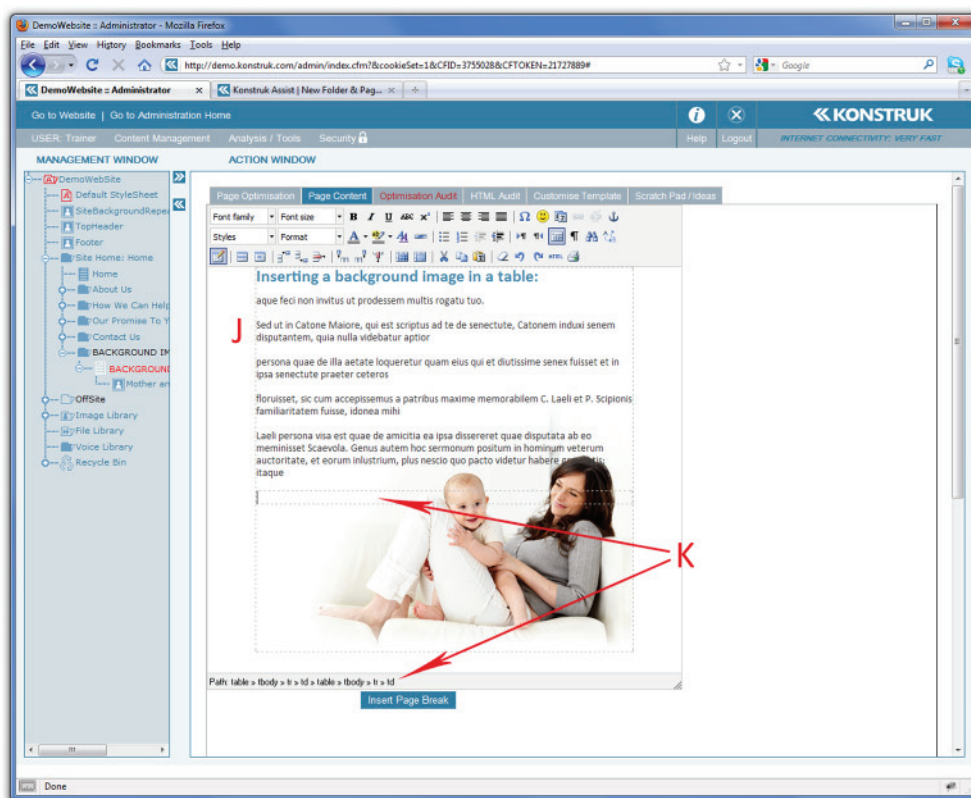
DemoWebsite :: Administrator - Mozilla Firefox

File Edit View History Bookmarks Tools Help

http://demo.konstruk.com/admin/index.cfm?&cookieSet=1&CFID=3755028&CFTOKEN=21727889#

Google

DemoWebsite :: Administrator

Konstruk Assist | New Folder & Pag...

Go to Website | Go to Administration Home

KONSTRUK

USER: Trainer Content Management Analysis / Tools Security

Help Logout

INTERNET CONNECTIVITY: VERY FAST

MANAGEMENT WINDOW

ACTION WINDOW

DemoWebSite
Default StyleSheet
SiteBackgroundRepe
TopHeader
Footer
Site Home: Home
Home
About Us
How We Can Help
Our Promise To Y
Contact Us
BACKGROUND IM
BACKGROUND
Mother an
OffSite
Image Library
File Library
Voice Library
Recycle Bin

Page Optimisation | Page Content | Optimisation Audit | HTML Audit | Customise Template | Scratch Pad / Ideas

Font family | Font size | Styles | Format

Inserting a background image in a table:

aque feci non invitus ut prodessem multis rogatu tuo.

Sed ut in Catone Maiore, qui est scriptus ad te de senectute, Catonem induxi senem disputantem, quia nulla videbatur aptior

persona quae de illa aetate loqueretur quam eius qui et diutissime senex fuisset et in ipsa senectute praeter ceteros

floruisset, sic cum accepissemus a patribus maxime memorabilem C. Laeli et P. Scipionis familiaritatem fuisse, idonea mihi

Laeli persona visa est quae de amicitia ea ipsa dissereret quae disputata ab eo meminisset Scaevola. Genus autem hoc sermonum positum in hominum veterum auctoritate, et eorum inlustrium, plus nescio quo pacto videtur habere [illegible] itaque

J

K

Path: table » tbody » tr » td » table » tbody » tr » td

Insert Page Break

Done